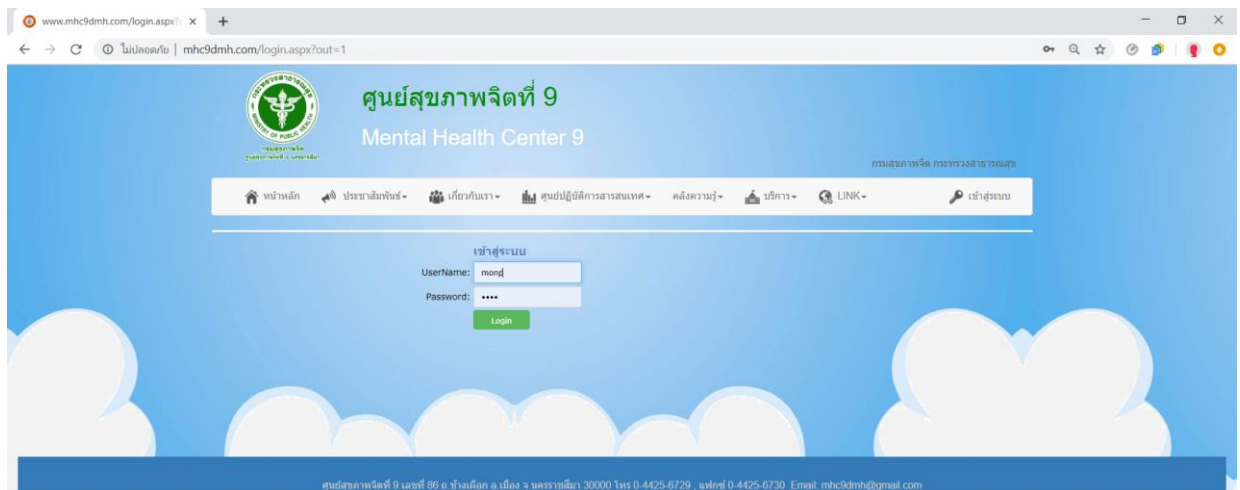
www.mhc9dmh.com/login.aspx

ไม่ปลอดภัย | mhc9dmh.com/login.aspx?out=1

ศูนย์สุขภาพจิตที่ 9

Mental Health Center 9

กรมสุขภาพจิต กระทรวงสาธารณสุข

หน้าหลัก ประชาสัมพันธ์ เกี่ยวกับเรา ศูนย์ปฏิบัติการสารสนเทศ คลังความรู้ บริการ LINK เข้าสู่ระบบ

เข้าสู่ระบบ

UserName: mong

Password: ••••

Login

ศูนย์สุขภาพจิตที่ 9 เลขที่ 86 ถ.ช้างเผือก อ.เมือง จ.นครราชสีมา 30000 โทร 0-4425-6729 , แฟกซ์ 0-4425-6730 Email: mhc9dmh@gmail.com